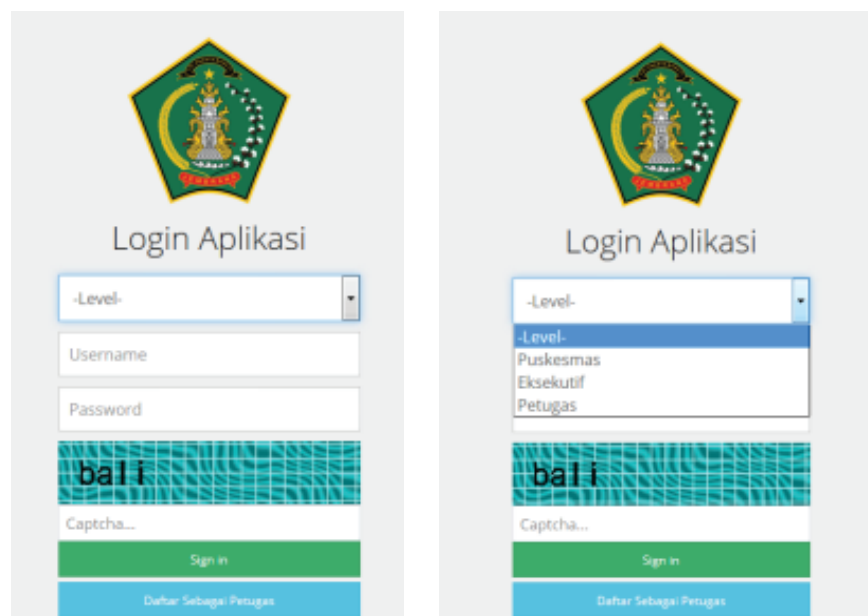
Login Aplikasi

-Level-

Username

Password

bali

Captcha...

Sign in

Daftar Sebagai Petugas

Login Aplikasi

-Level-

-Level-
Puskesmas
Eksekutif
Petugas

bali

Captcha...

Sign in

Daftar Sebagai Petugas